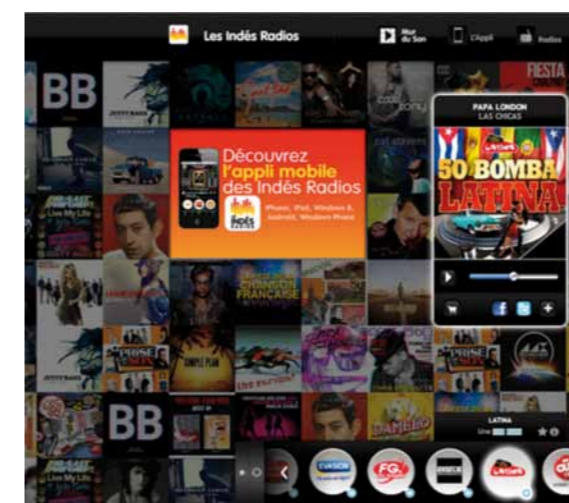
Les Indés Radios

Mur du Son

L'Appli

Radios

BB

FIESTA

Découvrez l'appli mobile des Indés Radios

iPhone, iPad, Windows 8, Android, Windows Phone

Indés RADIOS

PAPA LONDON
LAS CHICAS

LATINA

50 BOMBA LATINA

CHANSON FRANÇAISE

SIMPLE PLAN

BB

LATINA

Live My Life

DAMBLO

FG.

LATINA